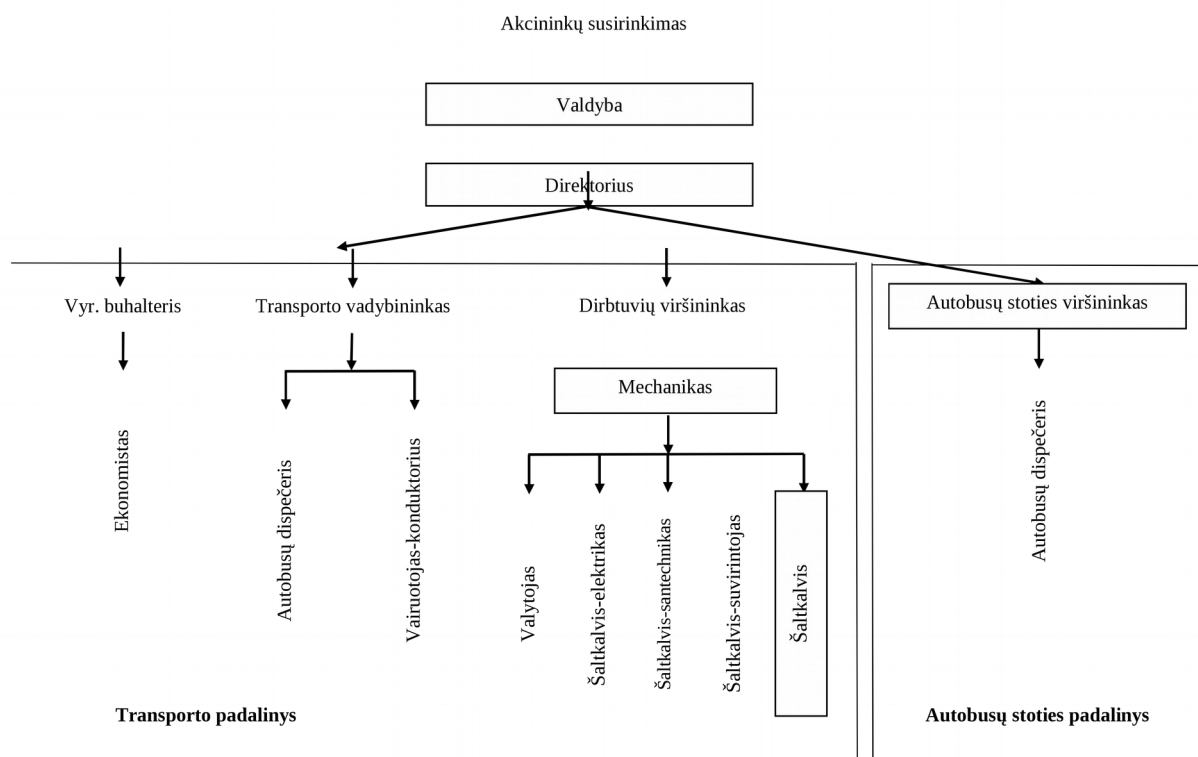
Akcininkų susirinkimas

Valdyba

Direktorius

Vyr. buhalteris

Transporto vadybininkas

Dirbtuvių viršininkas

Autobusų stoties viršininkas

Ekonomistas

Autobusų dispečeris

Vairuotojas-konduktorius

Mechanikas

Valytojas

Šaltkalvis-elektrikas

Šaltkalvis-santechnikas

Šaltkalvis-suvirintojas

Šaltkalvis

Autobusų dispečeris

Transporto padalinys

Autobusų stoties padalinys